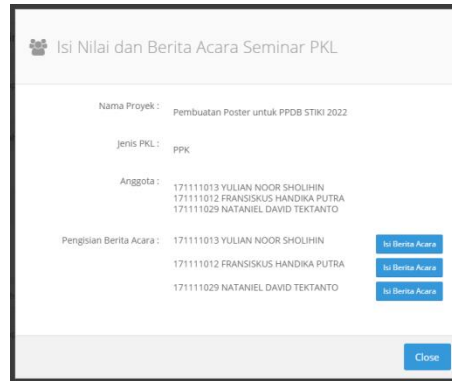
Isi Nilai dan Berita Acara Seminar PKL

Nama Proyek : Pembuatan Poster untuk PPDB STIKI 2022

Jenis PKL : PPK

Anggota : 171111013 YULIAN NOOR SHOLIHIN
171111012 FRANSISKUS HANDIKA PUTRA
171111029 NATANIEL DAVID TEKTANTO

Pengisian Berita Acara : 171111013 YULIAN NOOR SHOLIHIN Isi Berita Acara
171111012 FRANSISKUS HANDIKA PUTRA Isi Berita Acara
171111029 NATANIEL DAVID TEKTANTO Isi Berita Acara

Close